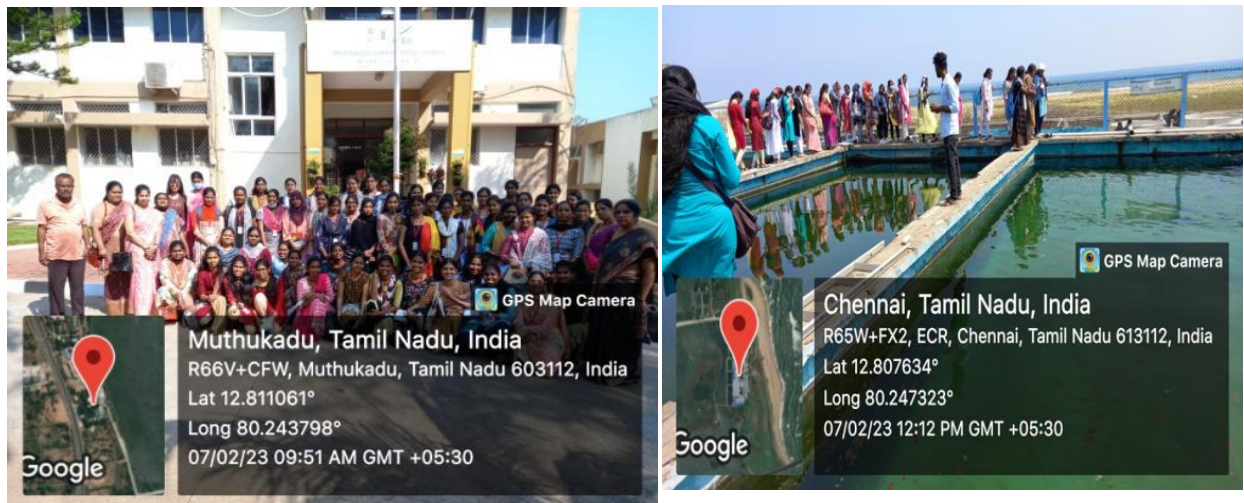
GPS Map Camera

Muthukadu, Tamil Nadu, India
R66V+CFW, Muthukadu, Tamil Nadu 603112, India
Lat 12.811061°
Long 80.243798°
07/02/23 09:51 AM GMT +05:30

Google

GPS Map Camera

Chennai, Tamil Nadu, India
R65W+FX2, ECR, Chennai, Tamil Nadu 613112, India
Lat 12.807634°
Long 80.247323°
07/02/23 12:12 PM GMT +05:30

Google